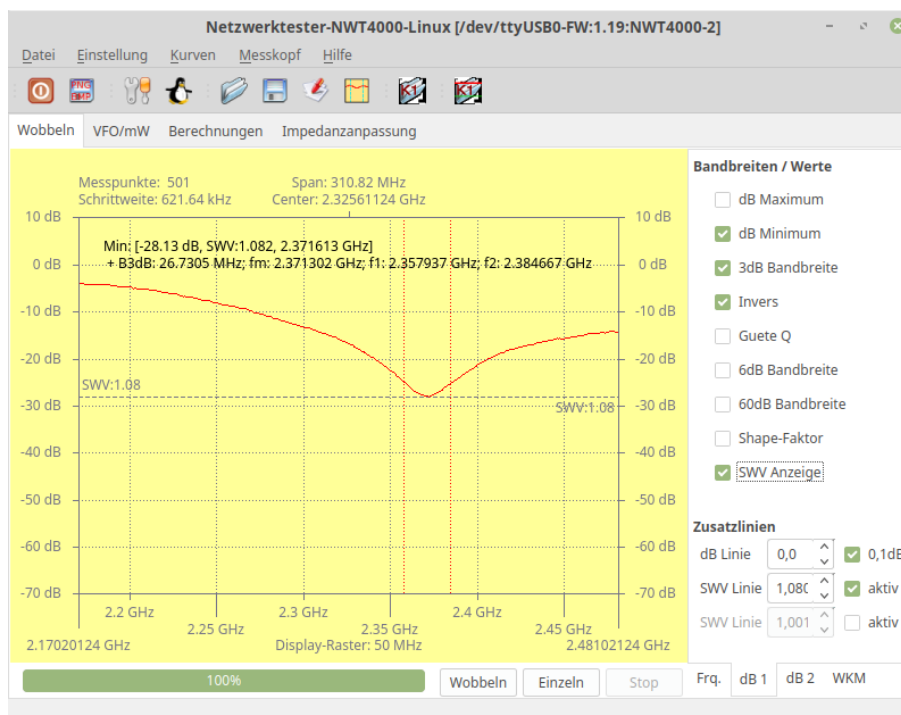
Netzwerktester-NWT4000-Linux [/dev/ttyUSB0-FW:1.19:NWT4000-2]

Datei Einstellung Kurven Messkopf Hilfe

Wobbeln VFO/mW Berechnungen Impedanzanpassung

Messpunkte: 501
Schrittweite: 621.64 kHz
Span: 310.82 MHz
Center: 2.32561124 GHz

Min: [-28.13 dB, SWV:1.082, 2.371613 GHz]
+ B3dB: 26.7305 MHz; fm: 2.371302 GHz; f1: 2.357937 GHz; f2: 2.384667 GHz

10 dB
0 dB
-10 dB
-20 dB
-30 dB
-40 dB
-50 dB
-60 dB
-70 dB

SWV:1.08
SWV:1.08

2.2 GHz
2.25 GHz
2.3 GHz
2.35 GHz
2.4 GHz
2.45 GHz
2.17020124 GHz
Display-Raster: 50 MHz
2.48102124 GHz

Bandbreiten / Werte
dB Maximum
dB Minimum
3dB Bandbreite
Invers
Guete Q
6dB Bandbreite
60dB Bandbreite
Shape-Faktor
SWV Anzeige

Zusatzlinien
dB Linie 0,0 0,1dB
SWV Linie 1,080 aktiv
SWV Linie 1,001 aktiv

100%
Wobbeln Einzeln Stop
Frq. dB 1 dB 2 WKM